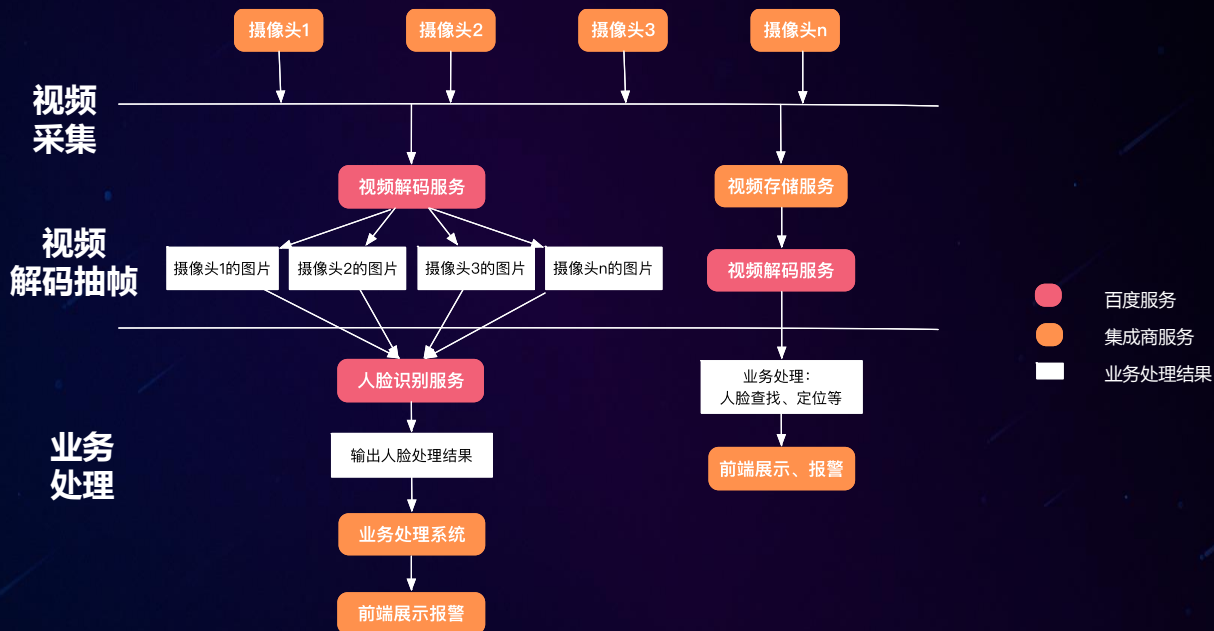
摄像头1
摄像头2
摄像头3
摄像头n

视频采集

视频解码服务
视频存储服务

视频解码抽帧

摄像头1的图片
摄像头2的图片
摄像头3的图片
摄像头n的图片

视频解码服务

百度服务
集成商服务
业务处理结果

人脸识别服务

业务处理：
人脸查找、定位等

业务处理

输出人脸处理结果

前端展示、报警

业务处理系统

前端展示报警